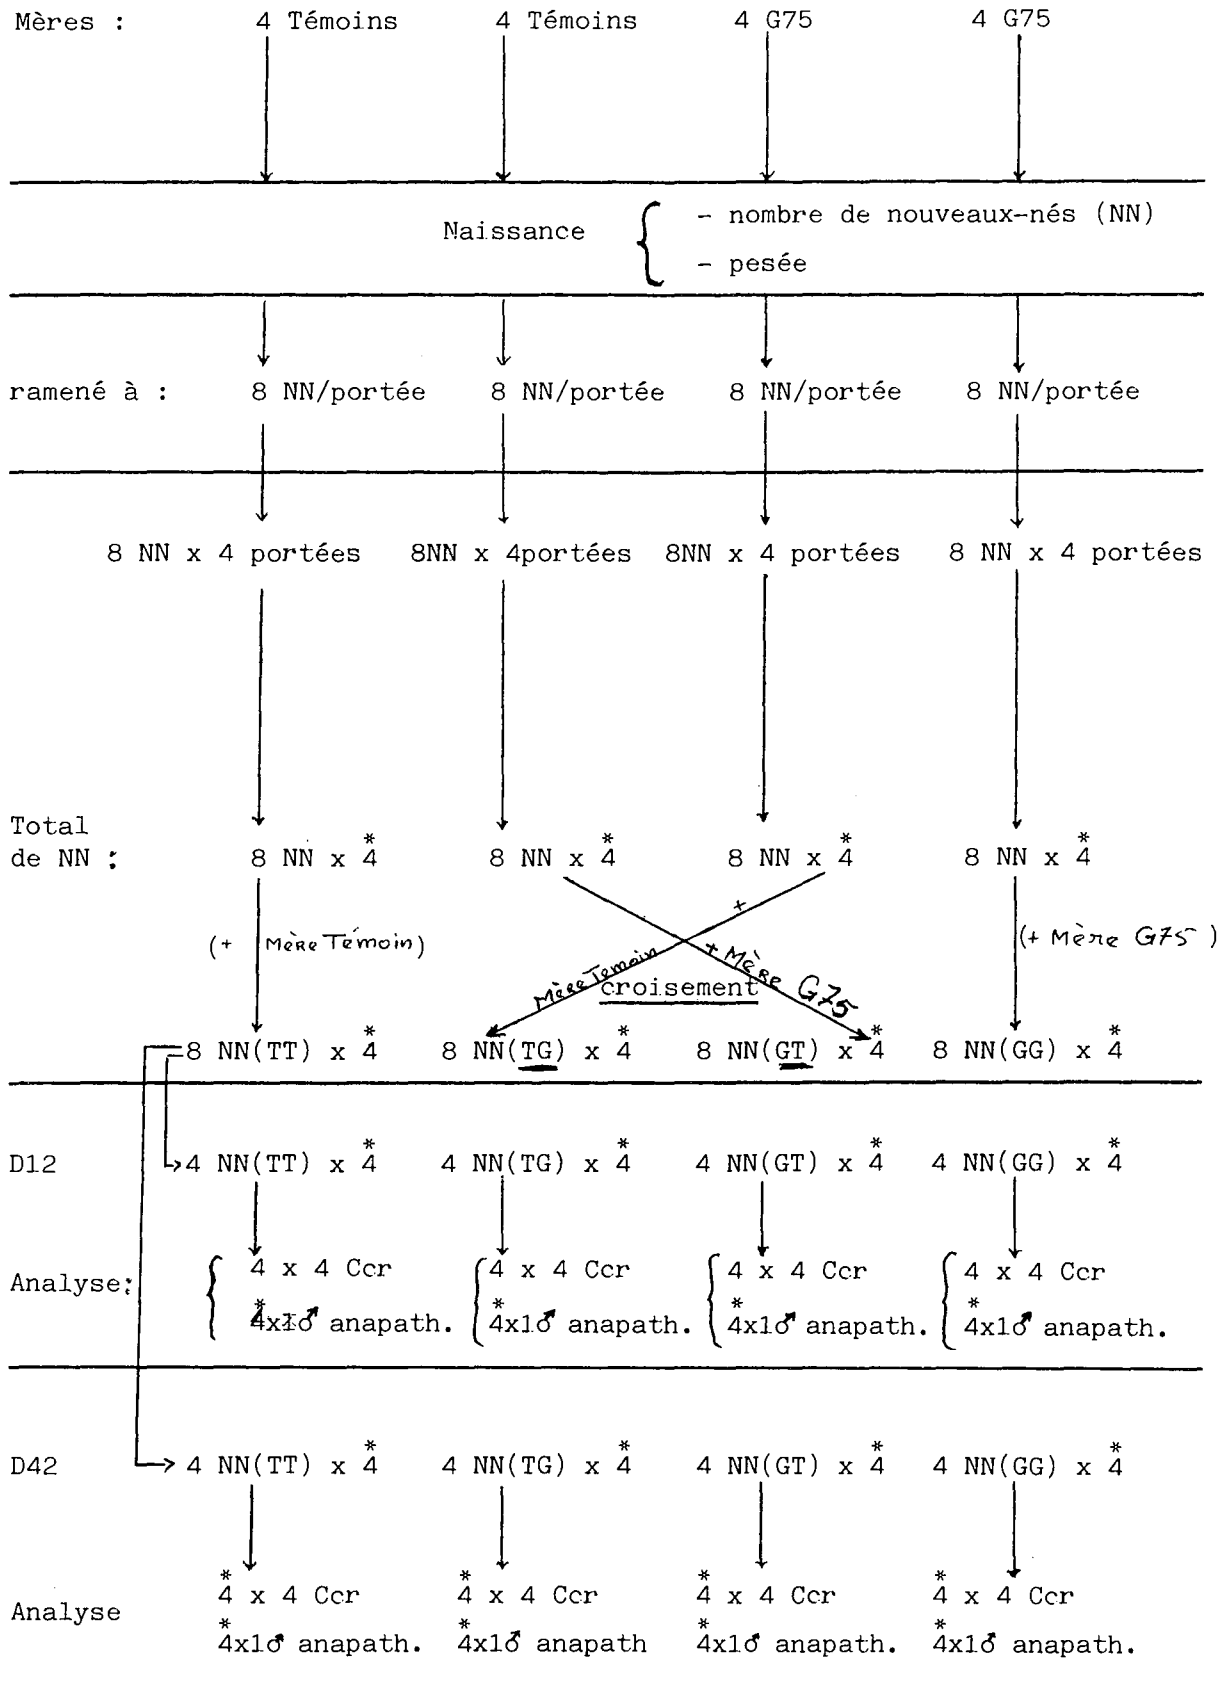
Mères : 4 Témoins 4 Témoins 4 G75 4 G75

Naissance { - nombre de nouveaux-nés (NN)
- pesée

ramené à : 8 NN/portée 8 NN/portée 8 NN/portée 8 NN/portée

8 NN x 4 portées 8NN x 4portées 8NN x 4 portées 8 NN x 4 portées

Total de NN : 8 NN x $\overset{*}{4}$ 8 NN x $\overset{*}{4}$ 8 NN x $\overset{*}{4}$ 8 NN x $\overset{*}{4}$

(+ Mère Témoin) + Mère Témoin + Mère G75 croisement (+ Mère G75)

8 NN(TT) x $\overset{*}{4}$ 8 NN(TG) x $\overset{*}{4}$ 8 NN(GT) x $\overset{*}{4}$ 8 NN(GG) x $\overset{*}{4}$

D12 4 NN(TT) x $\overset{*}{4}$ 4 NN(TG) x $\overset{*}{4}$ 4 NN(GT) x $\overset{*}{4}$ 4 NN(GG) x $\overset{*}{4}$

Analyse: { 4 x 4 Ccr
$\overset{*}{4}$x1♂ anapath. { 4 x 4 Ccr
$\overset{*}{4}$x1♂ anapath. { 4 x 4 Ccr
$\overset{*}{4}$x1♂ anapath. { 4 x 4 Ccr
$\overset{*}{4}$x1♂ anapath.

D42 4 NN(TT) x $\overset{*}{4}$ 4 NN(TG) x $\overset{*}{4}$ 4 NN(GT) x $\overset{*}{4}$ 4 NN(GG) x $\overset{*}{4}$

Analyse $\overset{*}{4}$ x 4 Ccr
$\overset{*}{4}$x1♂ anapath. $\overset{*}{4}$ x 4 Ccr
$\overset{*}{4}$x1♂ anapath $\overset{*}{4}$ x 4 Ccr
$\overset{*}{4}$x1♂ anapath. $\overset{*}{4}$ x 4 Ccr
$\overset{*}{4}$x1♂ anapath.